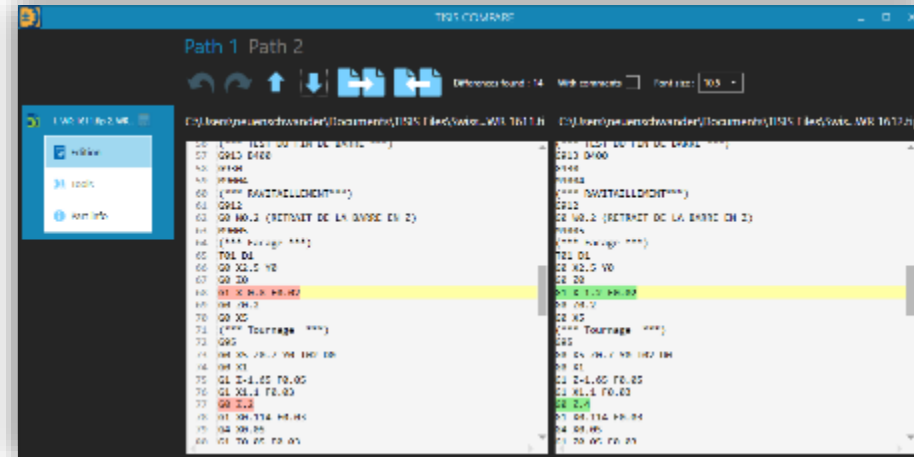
TBS COMPARE

Path 1 Path 2

Difference found : 14 With comments Font size: 10.5

Edition
Tools
Info

C:\Users\jeuenschwander\Documents\TBS Files\Swiss_WR 1611.h

C:\Users\jeuenschwander\Documents\TBS Files\Swiss_WR 1612.h

(*** TEST DU FIN DE BARRE ***)
G913 D400
M98
M98
(*** RAVITAILLEMENT***)
G912
G0 W0.2 (RETRAIT DE LA BARRE EN Z)
M98
(*** Facage ***)
T01 D1
G0 X2.5 Y0
G0 Z0
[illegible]
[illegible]
G0 X5
(*** Tournage ***)
G95
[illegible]
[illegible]
G1 Z-1.65 F0.05
G1 X1.1 F0.03
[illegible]
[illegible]
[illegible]
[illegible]

(*** TEST DU FIN DE BARRE ***)
G913 D400
M98
M98
(*** RAVITAILLEMENT***)
G912
G0 W0.2 (RETRAIT DE LA BARRE EN Z)
M98
(*** Facage ***)
T01 D1
G0 X2.5 Y0
G0 Z0
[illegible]
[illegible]
G0 X5
(*** Tournage ***)
G95
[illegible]
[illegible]
G1 Z-1.65 F0.05
G1 X1.1 F0.03
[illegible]
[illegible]
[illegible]
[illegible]